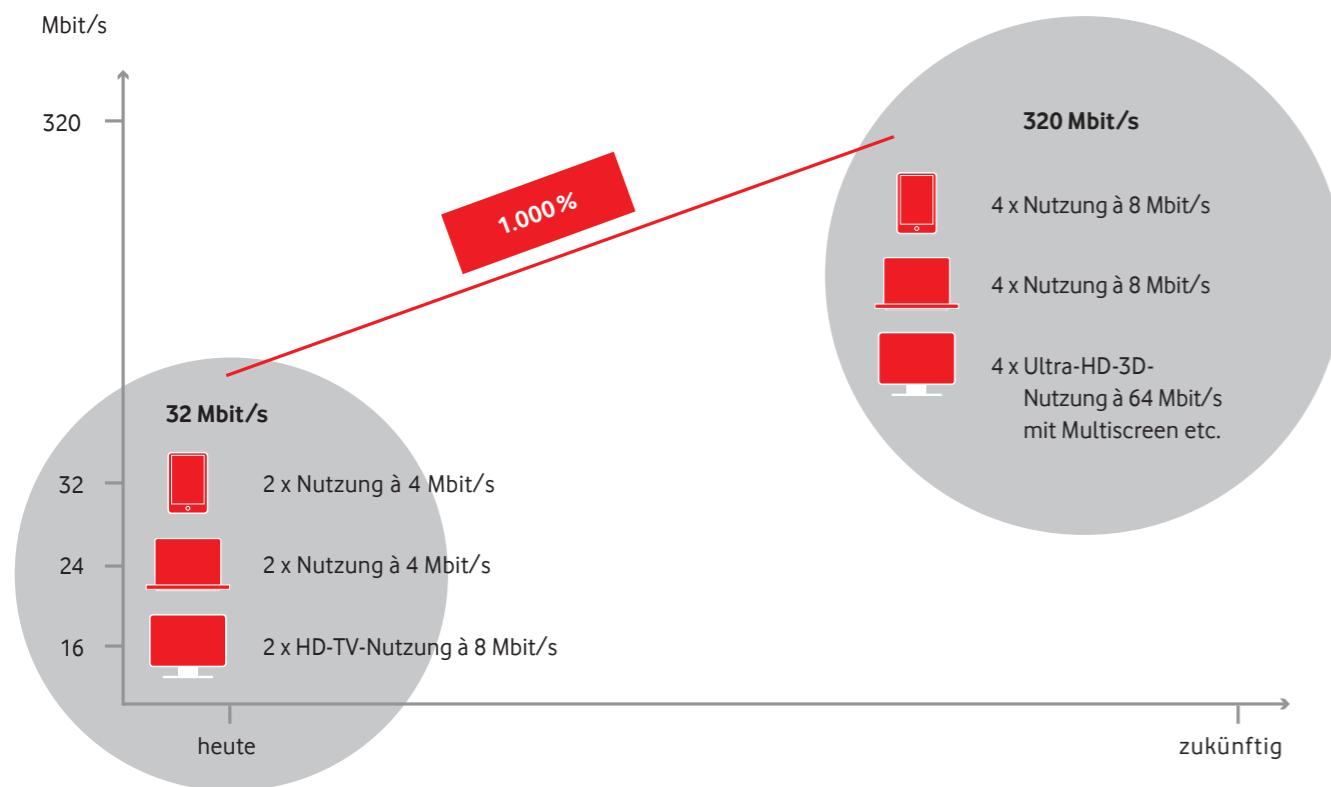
Mbit/s

320

1.000 %

320 Mbit/s

4 x Nutzung à 8 Mbit/s

4 x Nutzung à 8 Mbit/s

4 x Ultra-HD-3D-Nutzung à 64 Mbit/s mit Multiscreen etc.

32 Mbit/s

32

2 x Nutzung à 4 Mbit/s

24

2 x Nutzung à 4 Mbit/s

16

2 x HD-TV-Nutzung à 8 Mbit/s

heute

zukünftig